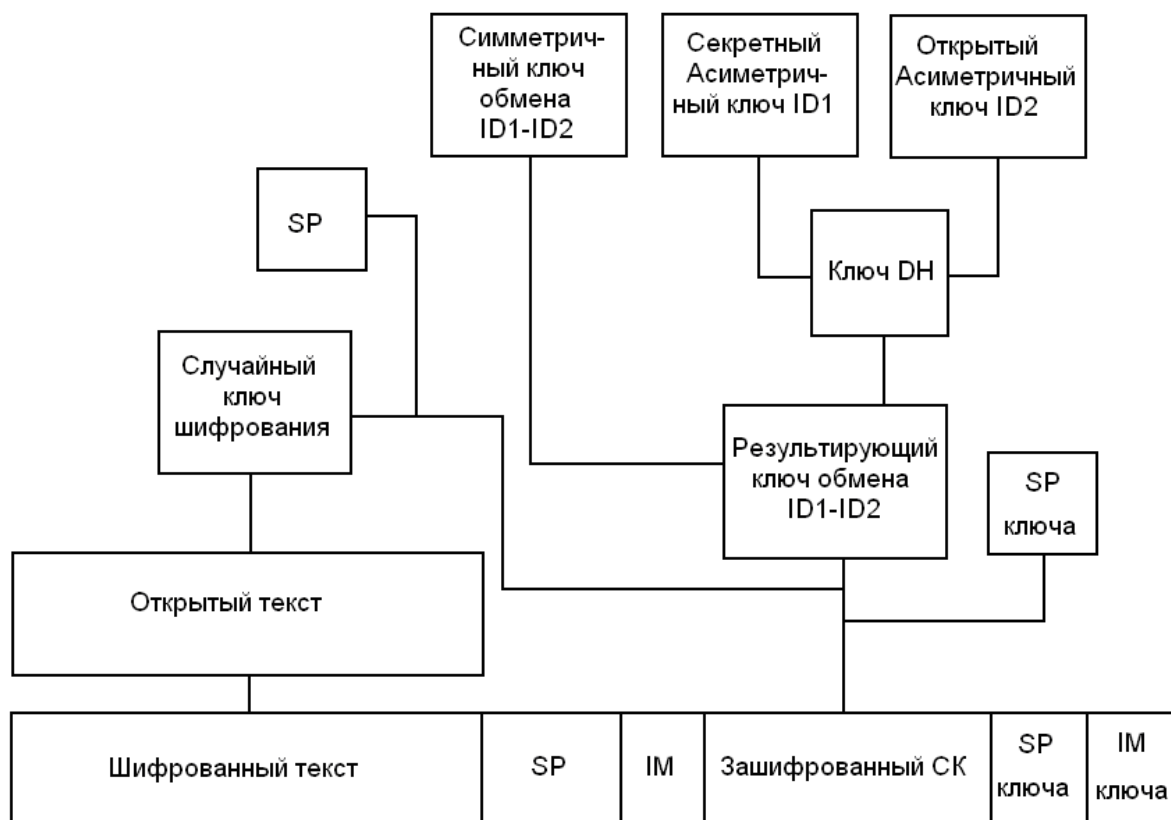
Симметричный ключ обмена ID1-ID2

Секретный Асиметричный ключ ID1

Открытый Асиметричный ключ ID2

SP

Ключ DH

Случайный ключ шифрования

Результирующий ключ обмена ID1-ID2

SP ключа

Открытый текст

| Шифрованный текст | SP | IM | Зашифрованный СК | SP ключа | IM ключа |